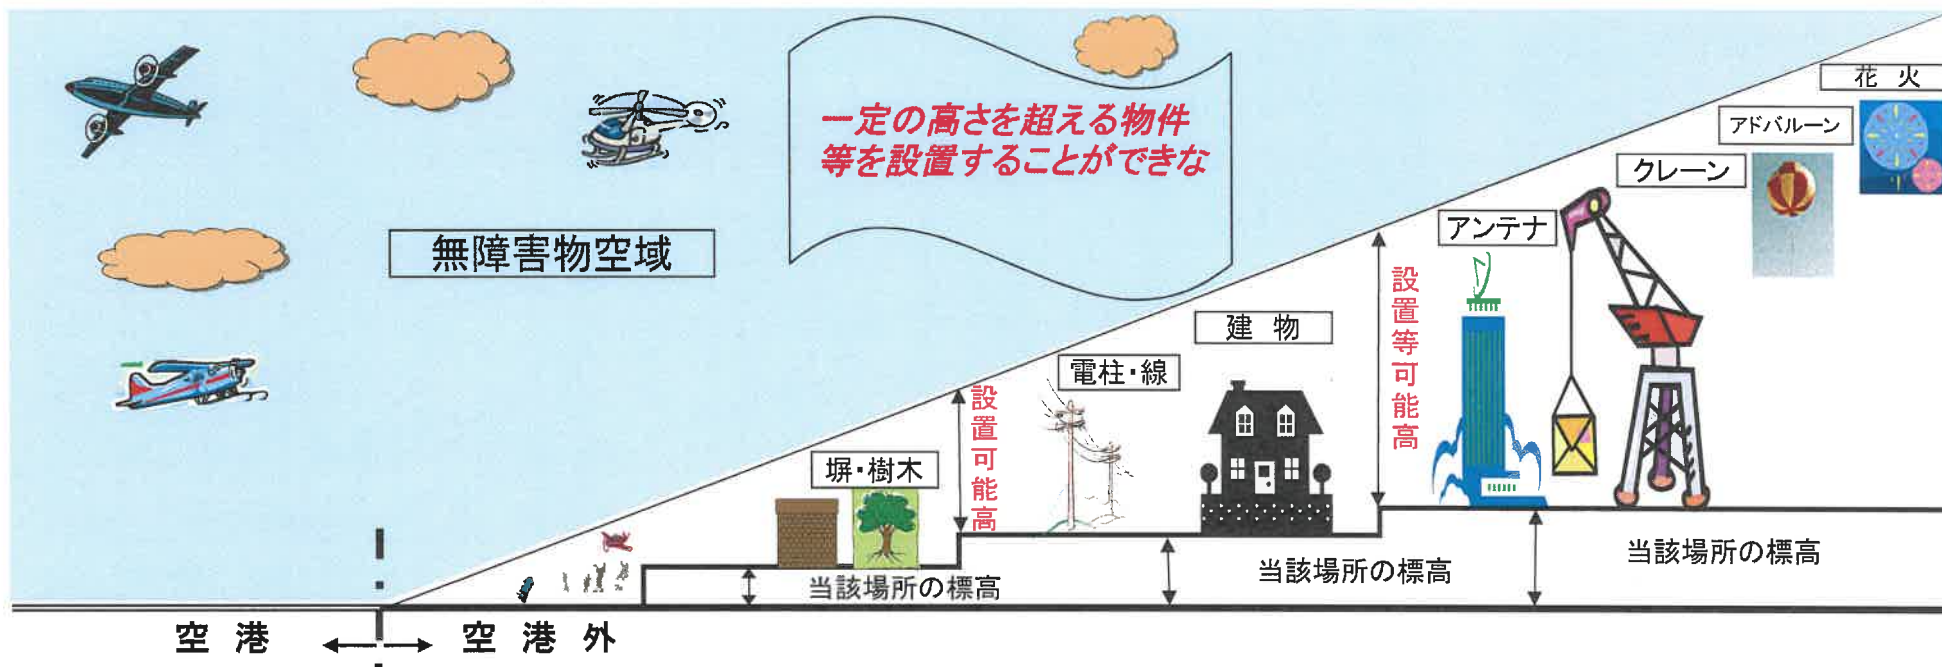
無障害物空域

一定の高さを超える物件等を設置することができな

花　火

アドバルーン

クレーン

アンテナ

設置等可能高

建　物

電柱・線

塀・樹木

設置可能高

当該場所の標高

当該場所の標高

当該場所の標高

空　港

空　港　外